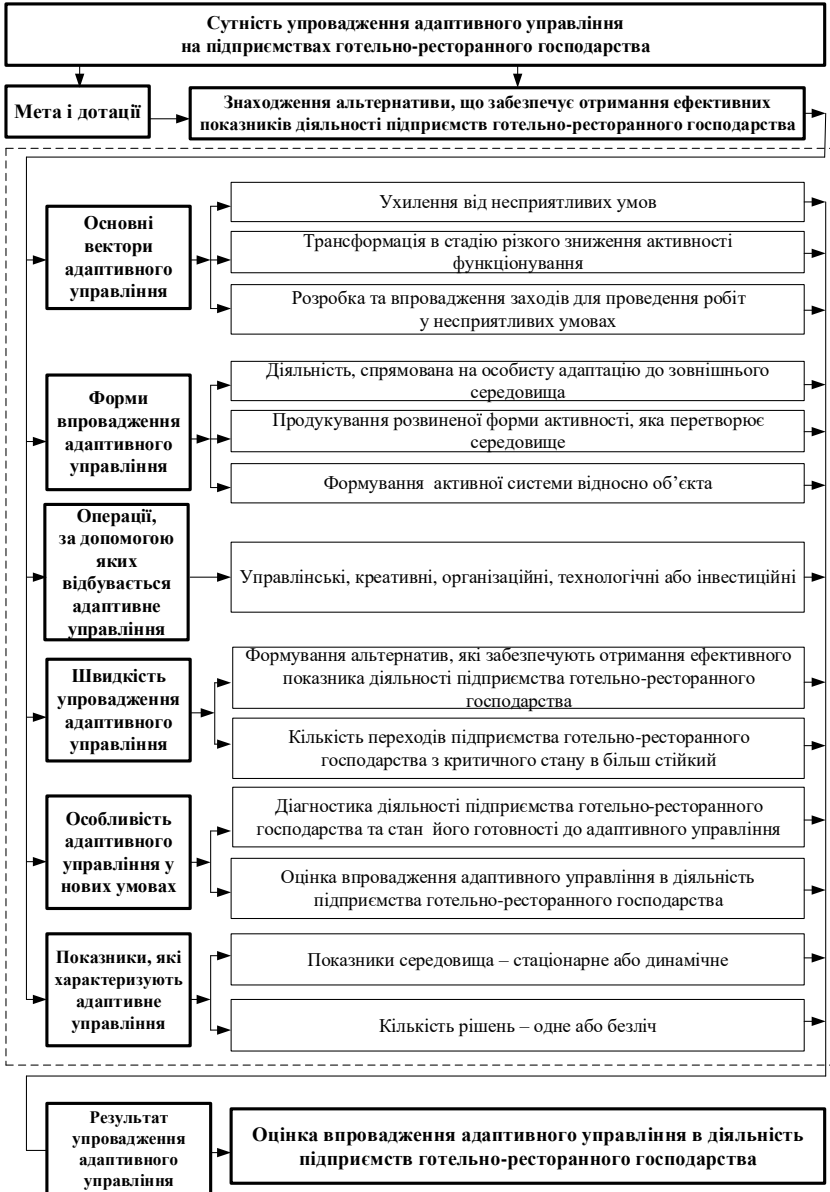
Сутність упровадження адаптивного управління на підприємствах готельно-ресторанного господарства

Мета і дотації

Знаходження альтернативи, що забезпечує отримання ефективних показників діяльності підприємств готельно-ресторанного господарства

Основні вектори адаптивного управління

Ухилення від несприятливих умов

Трансформація в стадію різкого зниження активності функціонування

Розробка та впровадження заходів для проведення робіт у несприятливих умовах

Форми впровадження адаптивного управління

Діяльність, спрямована на особисту адаптацію до зовнішнього середовища

Продукування розвиненої форми активності, яка перетворює середовище

Формування активної системи відносно об'єкта

Операції, за допомогою яких відбувається адаптивне управління

Управлінські, креативні, організаційні, технологічні або інвестиційні

Швидкість упровадження адаптивного управління

Формування альтернатив, які забезпечують отримання ефективного показника діяльності підприємства готельно-ресторанного господарства

Кількість переходів підприємства готельно-ресторанного господарства з критичного стану в більш стійкий

Особливість адаптивного управління у нових умовах

Діагностика діяльності підприємства готельно-ресторанного господарства та стан його готовності до адаптивного управління

Оцінка впровадження адаптивного управління в діяльність підприємства готельно-ресторанного господарства

Показники, які характеризують адаптивне управління

Показники середовища – стаціонарне або динамічне

Кількість рішень – одне або безліч

Результат упровадження адаптивного управління

Оцінка впровадження адаптивного управління в діяльність підприємств готельно-ресторанного господарства